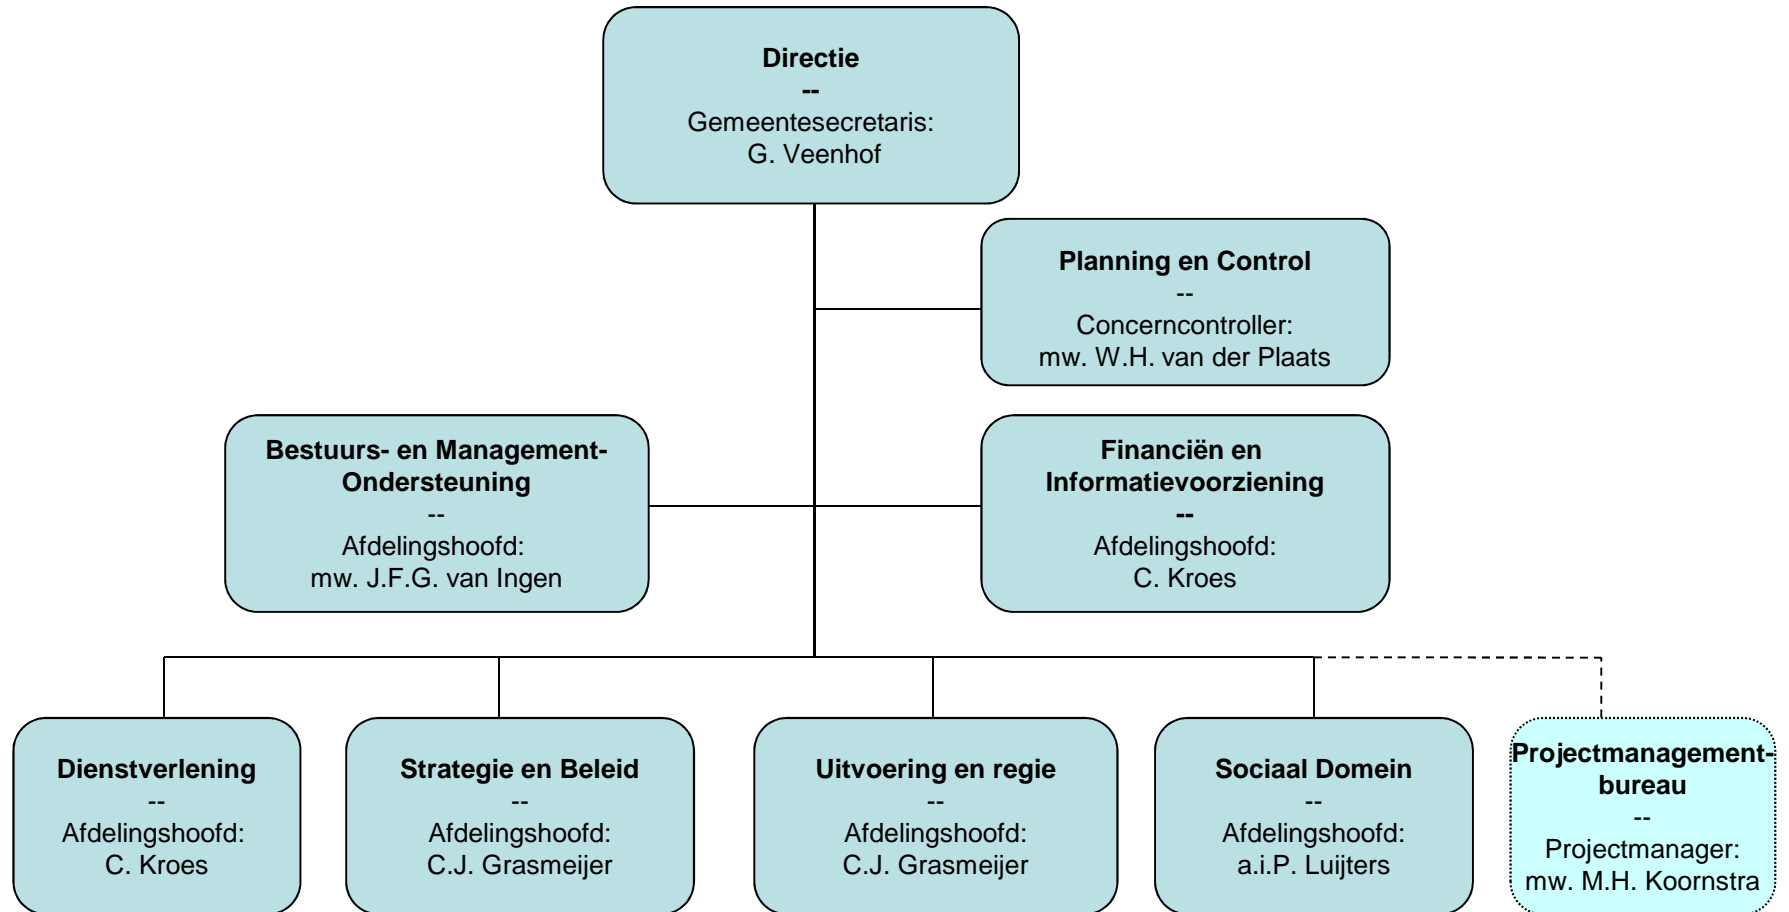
**Directie**
**--**
Gemeentesecretaris:
G. Veenhof

**Planning en Control**
--
Concerncontroller:
mw. W.H. van der Plaats

**Bestuurs- en Management-Ondersteuning**
--
Afdelingshoofd:
mw. J.F.G. van Ingen

**Financiën en Informatievoorziening**
**--**
Afdelingshoofd:
C. Kroes

**Dienstverlening**
--
Afdelingshoofd:
C. Kroes

**Strategie en Beleid**
--
Afdelingshoofd:
C.J. Grasmeijer

**Uitvoering en regie**
--
Afdelingshoofd:
C.J. Grasmeijer

**Sociaal Domein**
--
Afdelingshoofd:
a.i.P. Luijters

**Projectmanagementbureau**
--
Projectmanager:
mw. M.H. Koornstra